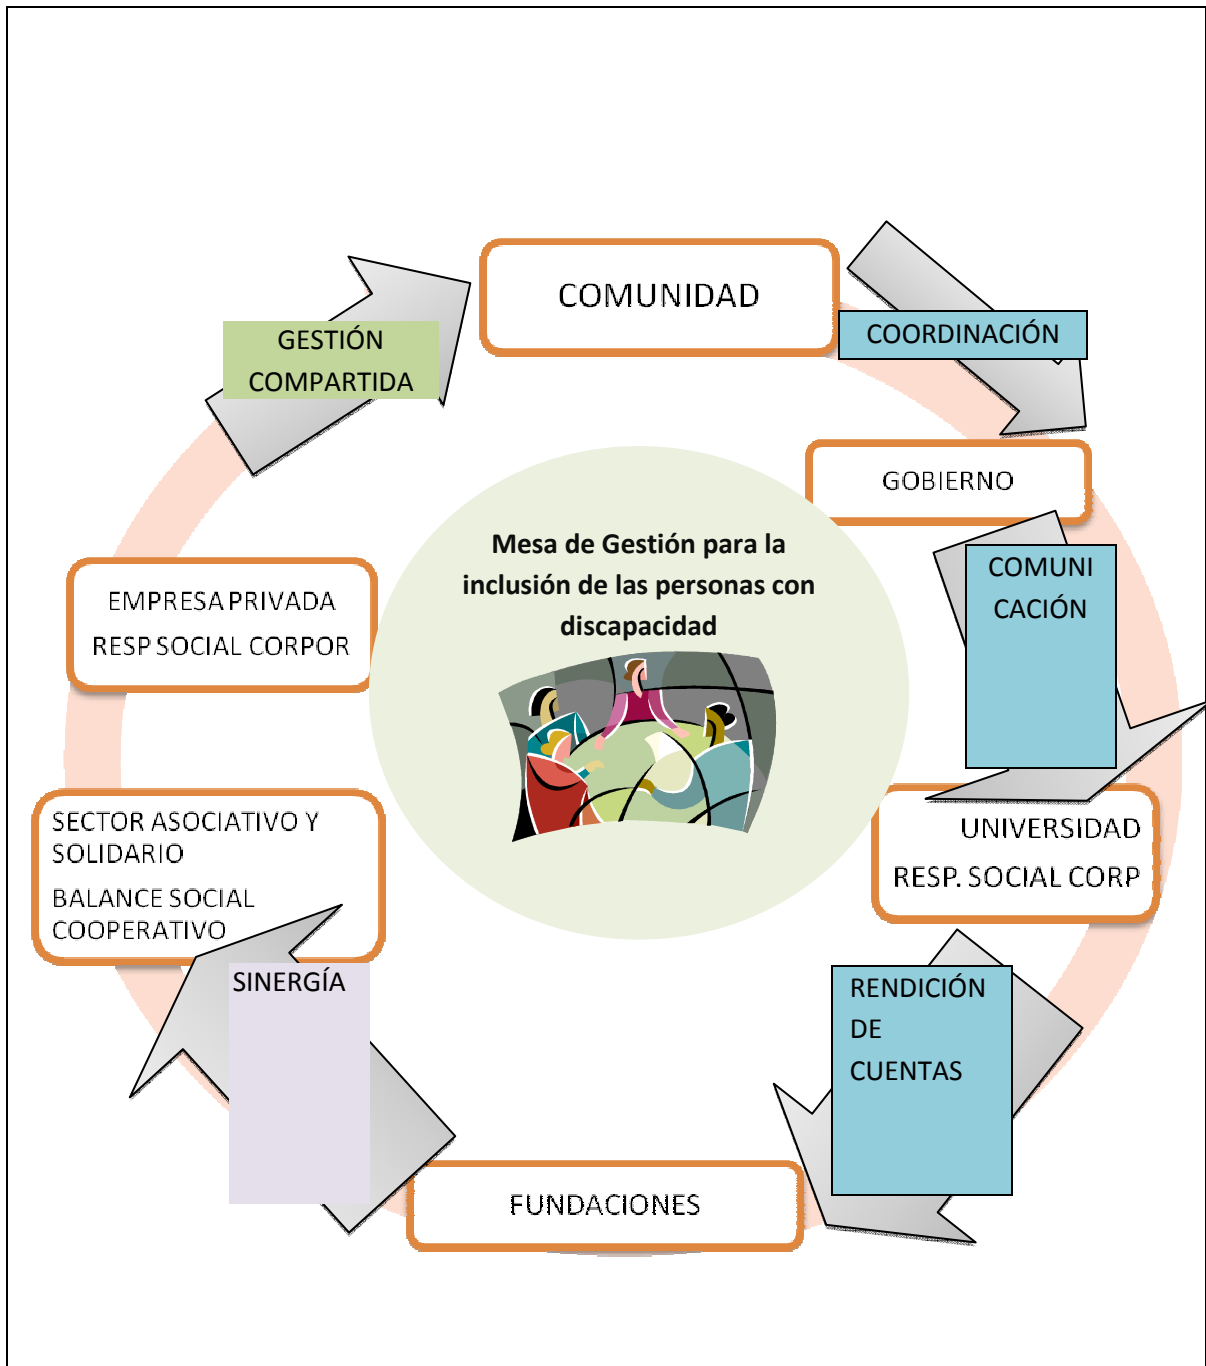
COMUNIDAD

COORDINACIÓN

GOBIERNO

COMUNI CACIÓN

UNIVERSIDAD
RESP. SOCIAL CORP

RENDICIÓN DE CUENTAS

FUNDACIONES

SINERGÍA

SECTOR ASOCIATIVO Y SOLIDARIO
BALANCE SOCIAL COOPERATIVO

EMPRESA PRIVADA
RESP SOCIAL CORPOR

GESTIÓN COMPARTIDA

Mesa de Gestión para la inclusión de las personas con discapacidad